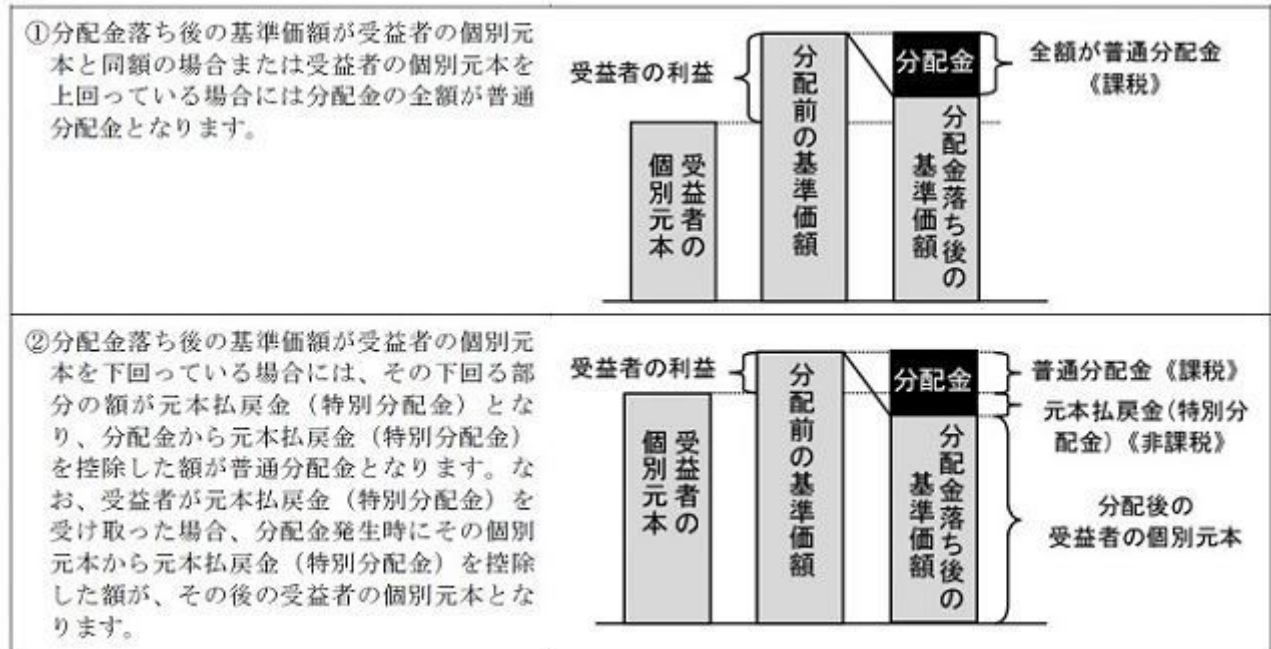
①分配金落ち後の基準価額が受益者の個別元本と同額の場合または受益者の個別元本を上回っている場合には分配金の全額が普通分配金となります。

受益者の利益

受益者の個別元本

分配前の基準価額

分配金

分配金落ち後の基準価額

全額が普通分配金《課税》

②分配金落ち後の基準価額が受益者の個別元本を下回っている場合には、その下回る部分の額が元本払戻金（特別分配金）となり、分配金から元本払戻金（特別分配金）を控除した額が普通分配金となります。なお、受益者が元本払戻金（特別分配金）を受け取った場合、分配金発生時にその個別元本から元本払戻金（特別分配金）を控除した額が、その後の受益者の個別元本となります。

受益者の利益

受益者の個別元本

分配前の基準価額

分配金

分配金落ち後の基準価額

普通分配金《課税》

元本払戻金（特別分配金）《非課税》

分配後の受益者の個別元本